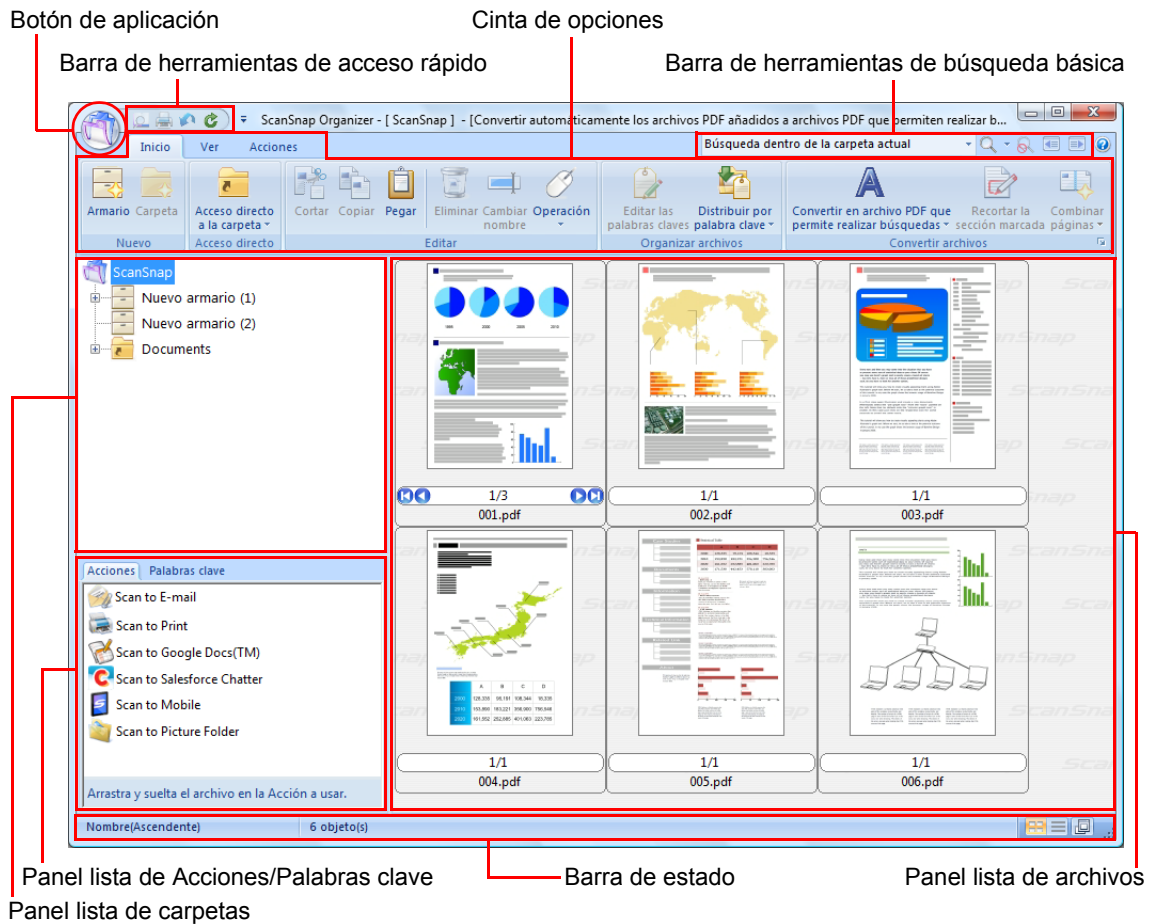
Botón de aplicación

Cinta de opciones

Barra de herramientas de acceso rápido

Barra de herramientas de búsqueda básica

ScanSnap Organizer - [ ScanSnap ] - [Convertir automáticamente los archivos PDF añadidos a archivos PDF que permiten realizar b...

Inicio Ver Acciones

Búsqueda dentro de la carpeta actual

Armario Carpeta
Nuevo

Acceso directo a la carpeta
Acceso directo

Cortar Copiar Pegar Eliminar Cambiar nombre Operación
Editar

Editar las palabras claves Distribuir por palabra clave
Organizar archivos

Convertir en archivo PDF que permite realizar búsquedas Recortar la sección marcada Combinar páginas
Convertir archivos

ScanSnap
Nuevo armario (1)
Nuevo armario (2)
Documents

1/3
001.pdf

1/1
002.pdf

1/1
003.pdf

1/1
004.pdf

1/1
005.pdf

1/1
006.pdf

Acciones Palabras clave
Scan to E-mail
Scan to Print
Scan to Google Docs(TM)
Scan to Salesforce Chatter
Scan to Mobile
Scan to Picture Folder

Arrastra y suelta el archivo en la Acción a usar.

Nombre(Ascendente) 6 objeto(s)

Panel lista de Acciones/Palabras clave

Barra de estado

Panel lista de archivos

Panel lista de carpetas